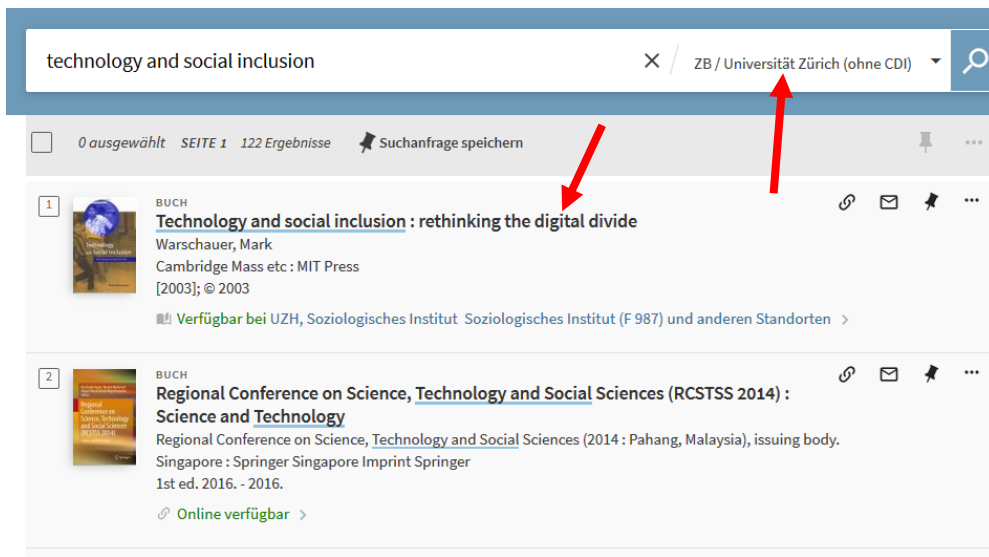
technology and social inclusion

ZB / Universität Zürich (ohne CDI)

0 ausgewählt SEITE 1 122 Ergebnisse Suchanfrage speichern

1

Technology and Social Inclusion

BUCH

Technology and social inclusion : rethinking the digital divide

Warschauer, Mark

Cambridge Mass etc : MIT Press

[2003]; © 2003

Verfügbar bei UZH, Soziologisches Institut Soziologisches Institut (F 987) und anderen Standorten >

2

Regional Conference on Science, Technology and Social Sciences (RCSTSS 2014)

BUCH

Regional Conference on Science, Technology and Social Sciences (RCSTSS 2014) : Science and Technology

Regional Conference on Science, Technology and Social Sciences (2014 : Pahang, Malaysia), issuing body.

Singapore : Springer Singapore Imprint Springer

1st ed. 2016. - 2016.

Online verfügbar >